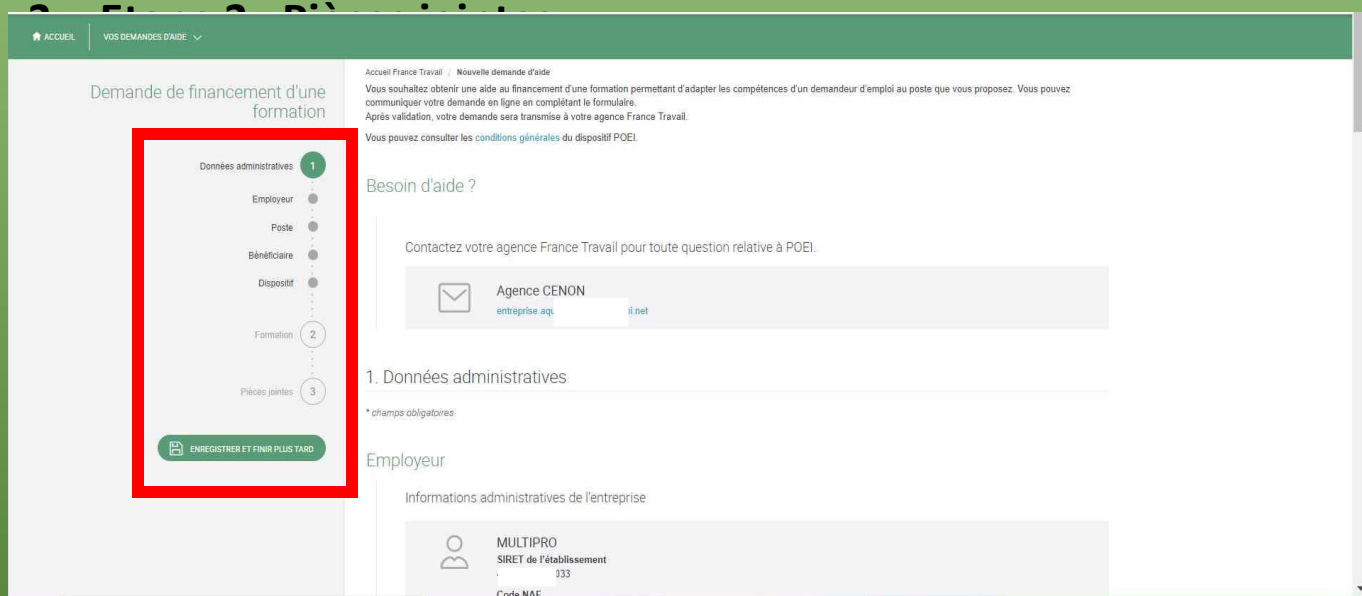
ACCUEIL VOS DEMANDES D'AIDE

Demande de financement d'une formation

Données administratives 1
Employeur
Poste
Bénéficiaire
Dispositif
Formation 2
Pièces jointes 3

ENREGISTRER ET FINIR PLUS TARD

Accueil France Travail / Nouvelle demande d'aide

Vous souhaitez obtenir une aide au financement d'une formation permettant d'adapter les compétences d'un demandeur d'emploi au poste que vous proposez. Vous pouvez communiquer votre demande en ligne en complétant le formulaire.
Après validation, votre demande sera transmise à votre agence France Travail.

Vous pouvez consulter les conditions générales du dispositif POEI.

Besoin d'aide ?

Contactez votre agence France Travail pour toute question relative à POEI.

Agence CENON
entreprise.aqu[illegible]i.net

1. Données administratives

* champs obligatoires

Employeur

Informations administratives de l'entreprise

MULTIPRO
SIRET de l'établissement
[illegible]033
Code NAF